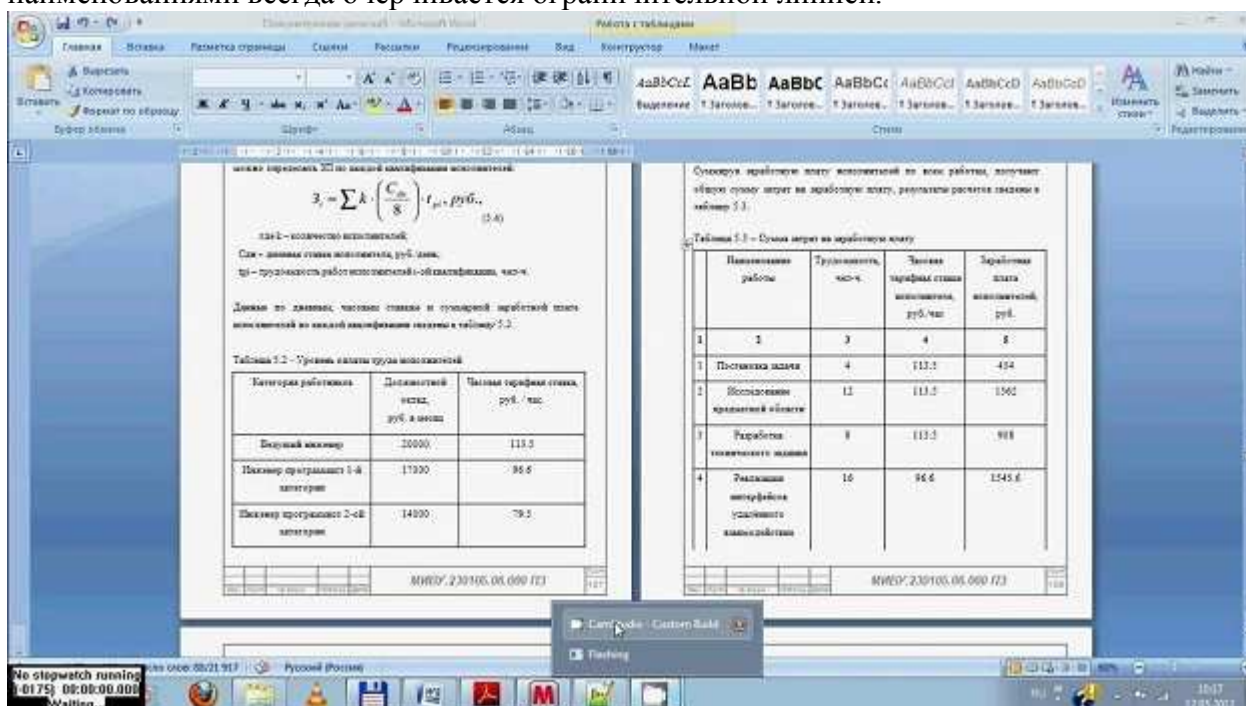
наименованиями всегда отчерчивается ограничительной линией.

Главная Вставка Разметка страницы Ссылки Рассылки Рецензирование Вид Конструктор Макет

Работа с таблицами

Вырезать Копировать Формат по образцу Вставить Буфер обмена Шрифт Абзац Стили Редактирование

AaBbCcI AaBb AaBbC AaBbCc AaBbCcI AaBbCcD AaBbCcD

Выделение 1 Заголов... 1 Заголов... 1 Заголов... 1 Заголов... 1 Заголов... 1 Заголов...

Изменить стили Найти Заменить Выделить

можно определить ЗП по каждой квалификации исполнителей:

$З_i = \sum k \cdot \left(\frac{C_{дн}}{8}\right) \cdot t_{pi}, руб.,$ (5.4)

где k – количество исполнителей;

Сдн – дневная ставка исполнителя, руб./день;

tpi – трудоемкость работ исполнителей i-ой квалификации, чел-ч.

Данные по дневным, часовым ставкам и суммарной заработной плате исполнителей по каждой квалификации сведены в таблицу 5.2.

Таблица 5.2 – Уровень оплаты труда исполнителей

| Категория работников | Должностной оклад, руб. в месяц | Часовая тарифная ставка, руб. / час. |
|---|---|---|
| Ведущий инженер | 20000 | 113.5 |
| Инженер программист 1-й категории | 17000 | 96.6 |
| Инженер программист 2-ой категории | 14000 | 79.5 |

МИЕУ.230105.06.000 ПЗ

Суммируя заработную плату исполнителей по всем работам, получаем общую сумму затрат на заработную плату, результаты расчетов сведены в таблицу 5.3.

Таблица 5.3 – Сумма затрат на заработную плату

| | Наименование работы | Трудоемкость, чел-ч. | Часовая тарифная ставка исполнителя, руб./час | Заработная плата исполнителей, руб. |
|---|---|---|---|---|
| 1 | 2 | 3 | 4 | 5 |
| 1 | Постановка задачи | 4 | 113.5 | 454 |
| 2 | Исследование предметной области | 12 | 113.5 | 1362 |
| 3 | Разработка технического задания | 8 | 113.5 | 908 |
| 4 | Реализация интерфейса удаленного взаимодействия | 16 | 96.6 | 1545.6 |

МИЕУ.230105.06.000 ПЗ

CamStudio - Custom Build

Flashing

No stopwatch running
[-0175] 00:00:00.000
Waiting

Число слов: 88/21 917 Русский (Россия)

80%

10:17
17.05.2012